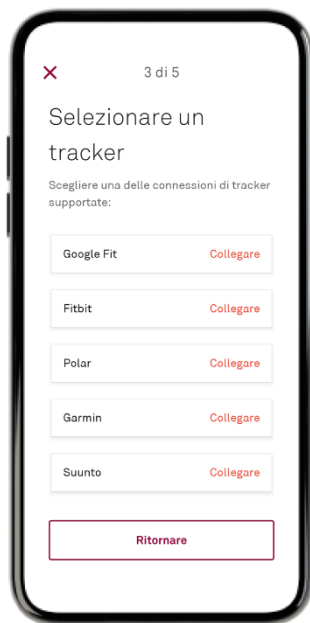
3 di 5

Selezionare un tracker

Scegliere una delle connessioni di tracker supportate:

| | |
|---|---|
| Google Fit | Collegare |
| Fitbit | Collegare |
| Polar | Collegare |
| Garmin | Collegare |
| Suunto | Collegare |

Ritornare